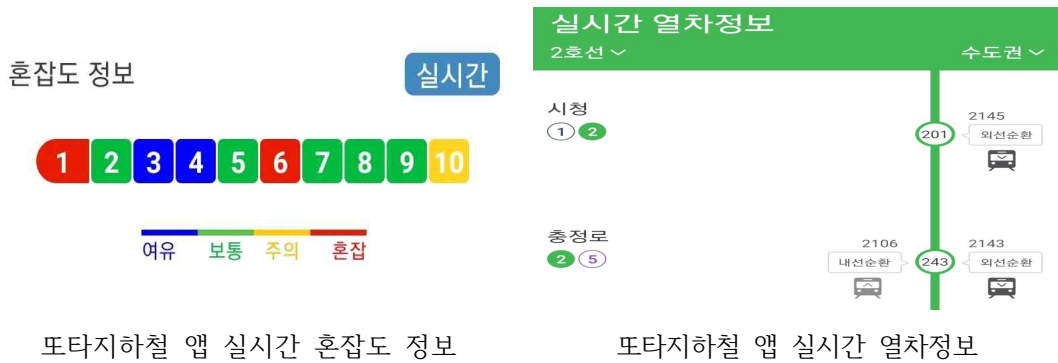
혼잡도 정보

실시간

1 2 3 4 5 6 7 8 9 10

여유 보통 주의 혼잡

또타지하철 앱 실시간 혼잡도 정보

실시간 열차정보

2호선

수도권

시청

1 2

2145

201

외선순환

충정로

2 5

2106

2143

내선순환

243

외선순환

또타지하철 앱 실시간 열차정보